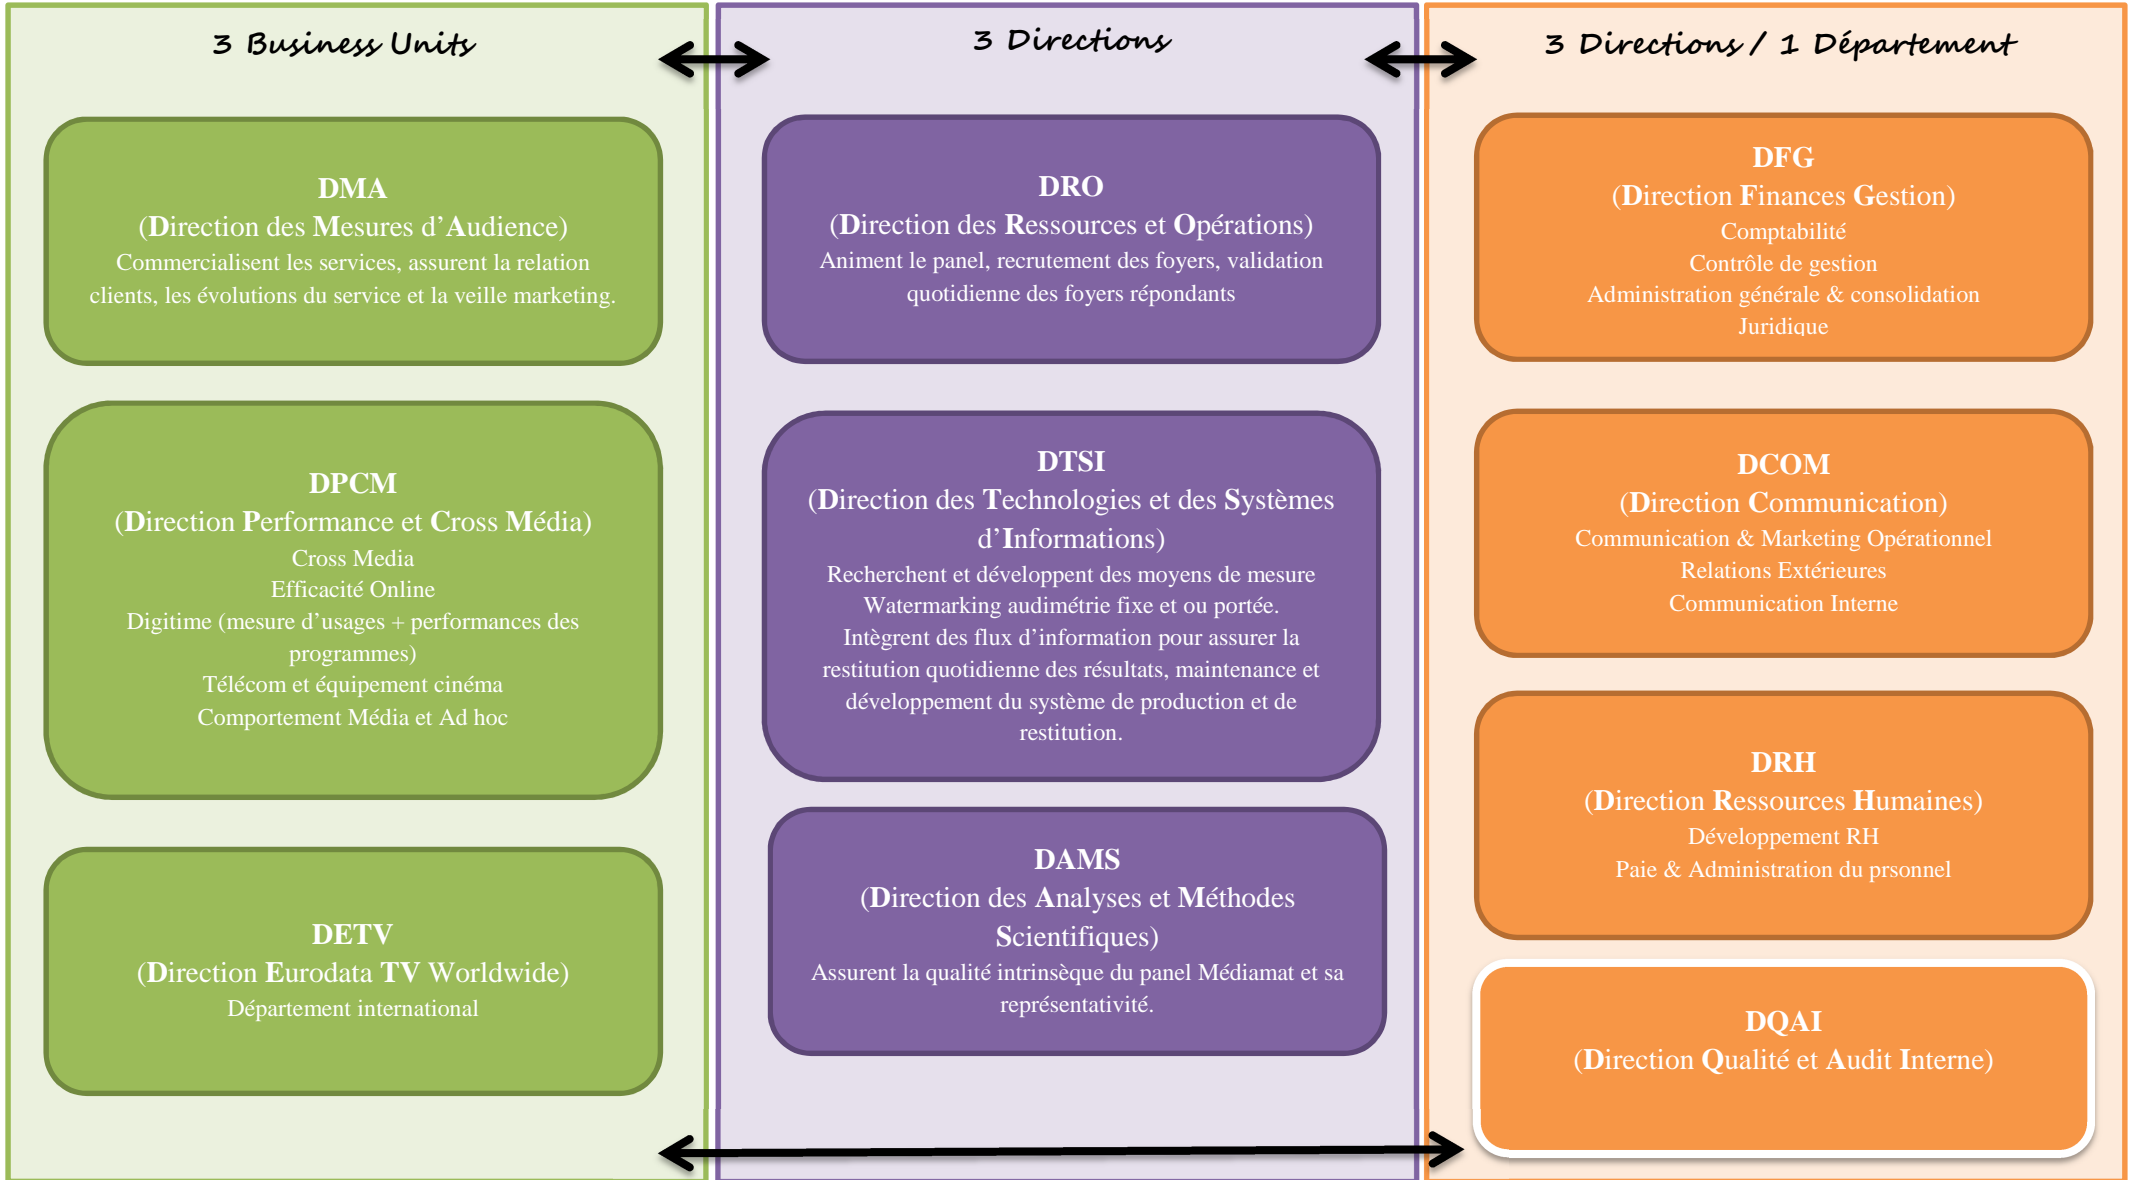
3 Business Units

DMA
(Direction des Mesures d'Audience)
Commercialisent les services, assurent la relation clients, les évolutions du service et la veille marketing.

DPCM
(Direction Performance et Cross Média)
Cross Media
Efficacité Online
Digitime (mesure d'usages + performances des programmes)
Télécom et équipement cinéma
Comportement Média et Ad hoc

DETV
(Direction Eurodata TV Worldwide)
Département international

3 Directions

DRO
(Direction des Ressources et Opérations)
Animent le panel, recrutement des foyers, validation quotidienne des foyers répondants

DTSI
(Direction des Technologies et des Systèmes d'Informations)
Recherchent et développent des moyens de mesure
Watermarking audimétrie fixe et ou portée.
Intègrent des flux d'information pour assurer la restitution quotidienne des résultats, maintenance et développement du système de production et de restitution.

DAMS
(Direction des Analyses et Méthodes Scientifiques)
Assurent la qualité intrinsèque du panel Médiamat et sa représentativité.

3 Directions / 1 Département

DFG
(Direction Finances Gestion)
Comptabilité
Contrôle de gestion
Administration générale & consolidation
Juridique

DCOM
(Direction Communication)
Communication & Marketing Opérationnel
Relations Extérieures
Communication Interne

DRH
(Direction Ressources Humaines)
Développement RH
Paie & Administration du prsonnel

DQAI
(Direction Qualité et Audit Interne)